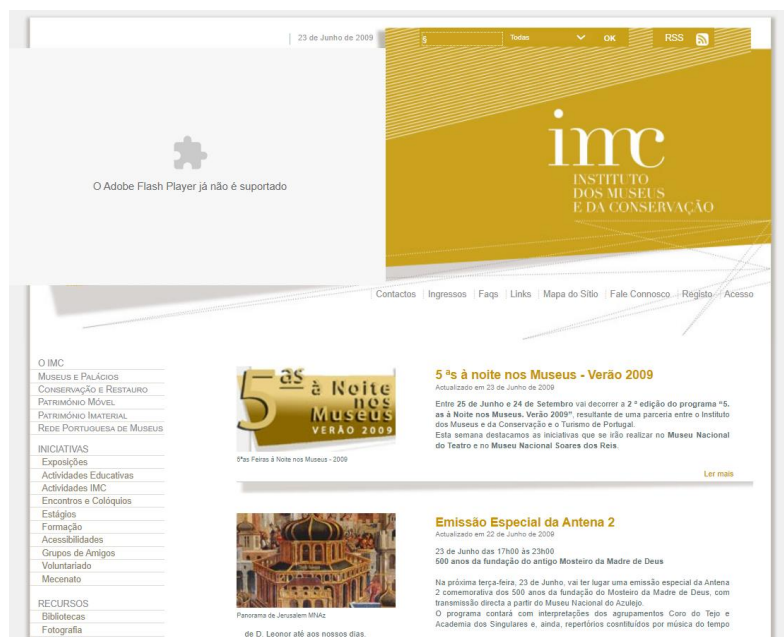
23 de Junho de 2009

Todas OK

RSS

O Adobe Flash Player já não é suportado

imc
INSTITUTO
DOS MUSEUS
E DA CONSERVAÇÃO

Contactos | Ingressos | Faqs | Links | Mapa do Sítio | Fale Connosco | Registo | Acesso

O IMC
Museus e Palácios
Conservação e Restauro
Património Móvel
Património Imaterial
Rede Portuguesa de Museus

INICIATIVAS
Exposições
Actividades Educativas
Actividades IMC
Encontros e Colóquios
Estágios
Formação
Acessibilidades
Grupos de Amigos
Voluntariado
Mecenato

RECURSOS
Bibliotecas
Fotografia

5as à Noite nos Museus VERÃO 2009

5ªas Feiras à Noite nos Museus - 2009

5 ªs à noite nos Museus - Verão 2009
Actualizado em 23 de Junho de 2009

Entre 25 de Junho e 24 de Setembro vai decorrer a 2 ª edição do programa "5. as à Noite nos Museus. Verão 2009", resultante de uma parceria entre o Instituto dos Museus e da Conservação e o Turismo de Portugal.
Esta semana destacamos as iniciativas que se irão realizar no Museu Nacional do Teatro e no Museu Nacional Soares dos Reis.

Ler mais

Panorama de Jerusalem MNAz

Emissão Especial da Antena 2
Actualizado em 22 de Junho de 2009

23 de Junho das 17h00 às 23h00
500 anos da fundação do antigo Mosteiro da Madre de Deus

Na próxima terça-feira, 23 de Junho, vai ter lugar uma emissão especial da Antena 2 comemorativa dos 500 anos da fundação do Mosteiro da Madre de Deus, com transmissão directa a partir do Museu Nacional do Azulejo.
O programa contará com interpretações dos agrupamentos Coro do Tejo e Academia dos Singulares e, ainda, repertórios constituídos por música do tempo de D. Leonor até aos nossos dias.